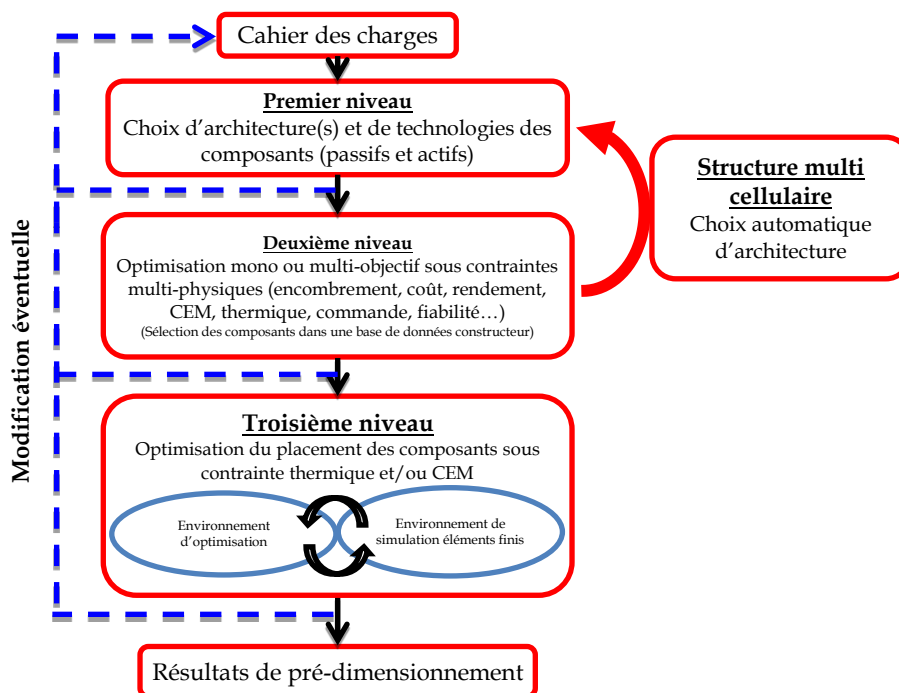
Cahier des charges

Premier niveau
Choix d'architecture(s) et de technologies des composants (passifs et actifs)

Structure multi cellulaire
Choix automatique d'architecture

Modification éventuelle

Deuxième niveau
Optimisation mono ou multi-objectif sous contraintes multi-physiques (encombrement, coût, rendement, CEM, thermique, commande, fiabilité…)
(Sélection des composants dans une base de données constructeur)

Troisième niveau
Optimisation du placement des composants sous contrainte thermique et/ou CEM

Environnement d'optimisation

Environnement de simulation éléments finis

Résultats de pré-dimensionnement